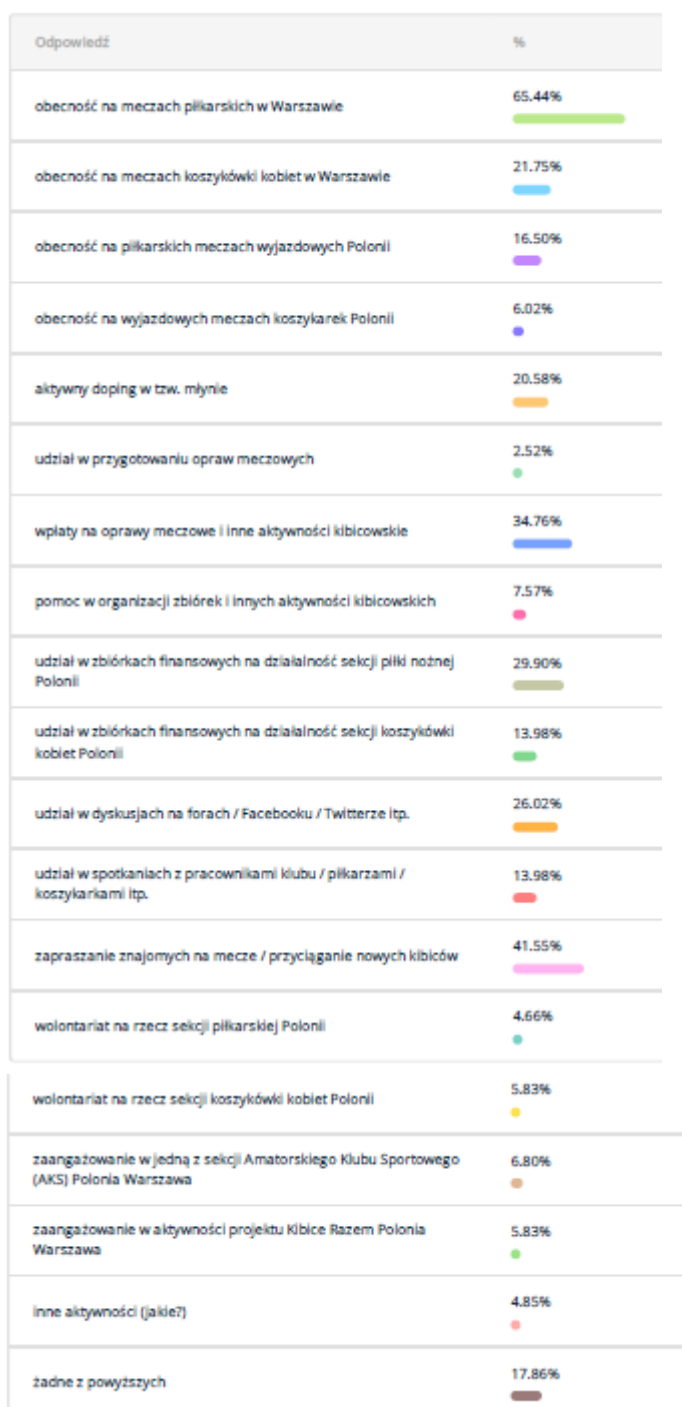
| Odpowiedź | % |
|---|---|
| obecność na meczach piłkarskich w Warszawie | 65.44% |
| obecność na meczach koszykówki kobiet w Warszawie | 21.75% |
| obecność na piłkarskich meczach wyjazdowych Polonii | 16.50% |
| obecność na wyjazdowych meczach koszykarek Polonii | 6.02% |
| aktywny doping w tzw. młynie | 20.58% |
| udział w przygotowaniu opraw meczowych | 2.52% |
| wpłaty na oprawy meczowe i inne aktywności kibicowskie | 34.76% |
| pomoc w organizacji zbiórek i innych aktywności kibicowskich | 7.57% |
| udział w zbiórkach finansowych na działalność sekcji piłki nożnej Polonii | 29.90% |
| udział w zbiórkach finansowych na działalność sekcji koszykówki kobiet Polonii | 13.98% |
| udział w dyskusjach na forach / Facebooku / Twitterze itp. | 26.02% |
| udział w spotkaniach z pracownikami klubu / piłkarzami / koszykarkami itp. | 13.98% |
| zapraszanie znajomych na mecze / przyciąganie nowych kibiców | 41.55% |
| wolontariat na rzecz sekcji piłkarskiej Polonii | 4.66% |
| wolontariat na rzecz sekcji koszykówki kobiet Polonii | 5.83% |
| zaangażowanie w jedną z sekcji Amatorskiego Klubu Sportowego (AKS) Polonia Warszawa | 6.80% |
| zaangażowanie w aktywności projektu Kibice Razem Polonia Warszawa | 5.83% |
| inne aktywności (jakie?) | 4.85% |
| żadne z powyższych | 17.86% |